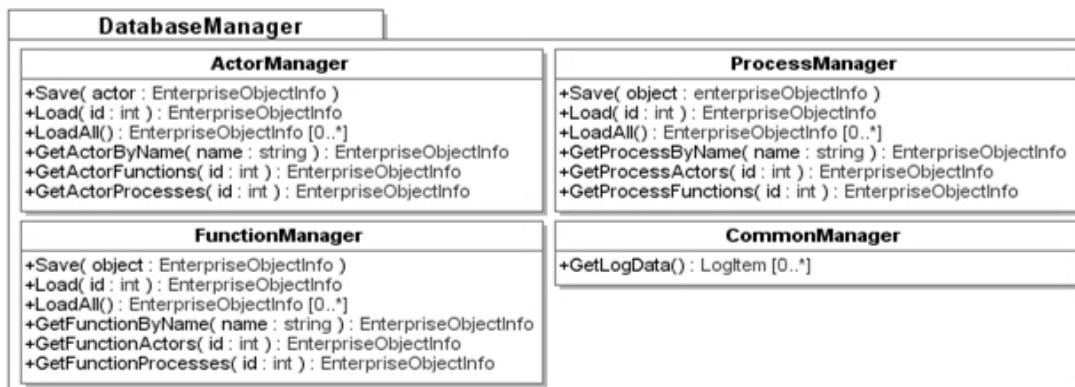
DatabaseManager

ActorManager

+Save( actor : EnterpriseObjectInfo )
+Load( id : int ) : EnterpriseObjectInfo
+LoadAll() : EnterpriseObjectInfo [0..*]
+GetActorByName( name : string ) : EnterpriseObjectInfo
+GetActorFunctions( id : int ) : EnterpriseObjectInfo
+GetActorProcesses( id : int ) : EnterpriseObjectInfo

ProcessManager

+Save( object : enterpriseObjectInfo )
+Load( id : int ) : EnterpriseObjectInfo
+LoadAll() : EnterpriseObjectInfo [0..*]
+GetProcessByName( name : string ) : EnterpriseObjectInfo
+GetProcessActors( id : int ) : EnterpriseObjectInfo
+GetProcessFunctions( id : int ) : EnterpriseObjectInfo

FunctionManager

+Save( object : EnterpriseObjectInfo )
+Load( id : int ) : EnterpriseObjectInfo
+LoadAll() : EnterpriseObjectInfo [0..*]
+GetFunctionByName( name : string ) : EnterpriseObjectInfo
+GetFunctionActors( id : int ) : EnterpriseObjectInfo
+GetFunctionProcesses( id : int ) : EnterpriseObjectInfo

CommonManager

+GetLogData() : LogItem [0..*]